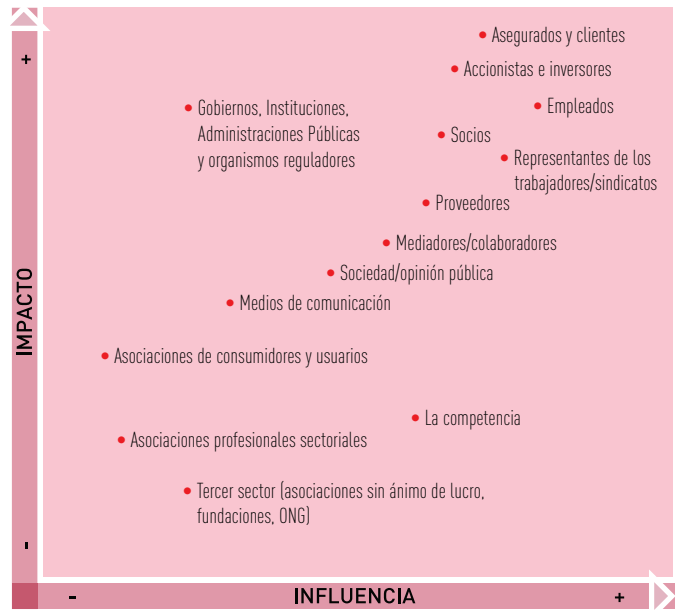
+

IMPACTO

-

Asegurados y clientes

Accionistas e inversores

Empleados

Gobiernos, Instituciones, Administraciones Públicas y organismos reguladores

Socios

Representantes de los trabajadores/sindicatos

Proveedores

Mediadores/colaboradores

Sociedad/opinión pública

Medios de comunicación

Asociaciones de consumidores y usuarios

La competencia

Asociaciones profesionales sectoriales

Tercer sector (asociaciones sin ánimo de lucro, fundaciones, ONG)

-

INFLUENCIA

+